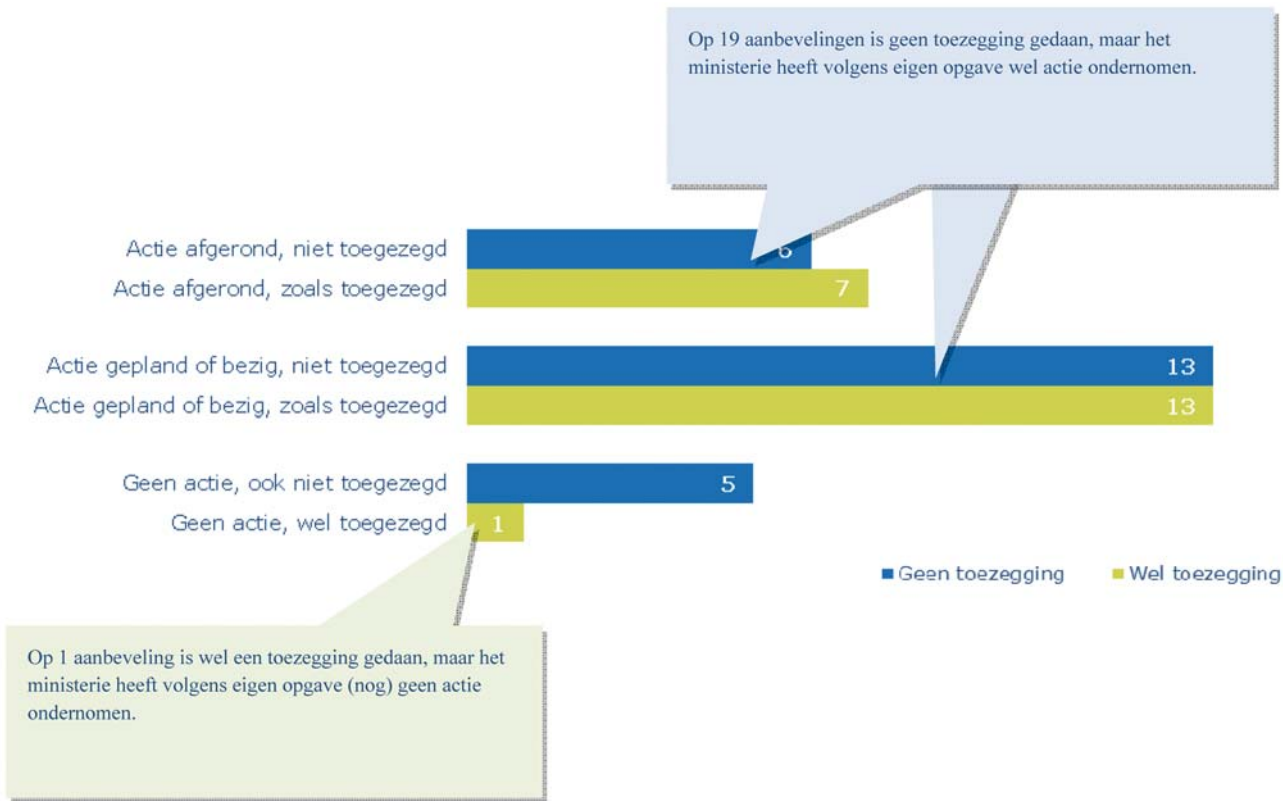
Op 19 aanbevelingen is geen toezegging gedaan, maar het ministerie heeft volgens eigen opgave wel actie ondernomen.

Actie afgerond, niet toegezegd
6
Actie afgerond, zoals toegezegd
7

Actie gepland of bezig, niet toegezegd
13
Actie gepland of bezig, zoals toegezegd
13

Geen actie, ook niet toegezegd
5
Geen actie, wel toegezegd
1

Geen toezegging
Wel toezegging

Op 1 aanbeveling is wel een toezegging gedaan, maar het ministerie heeft volgens eigen opgave (nog) geen actie ondernomen.